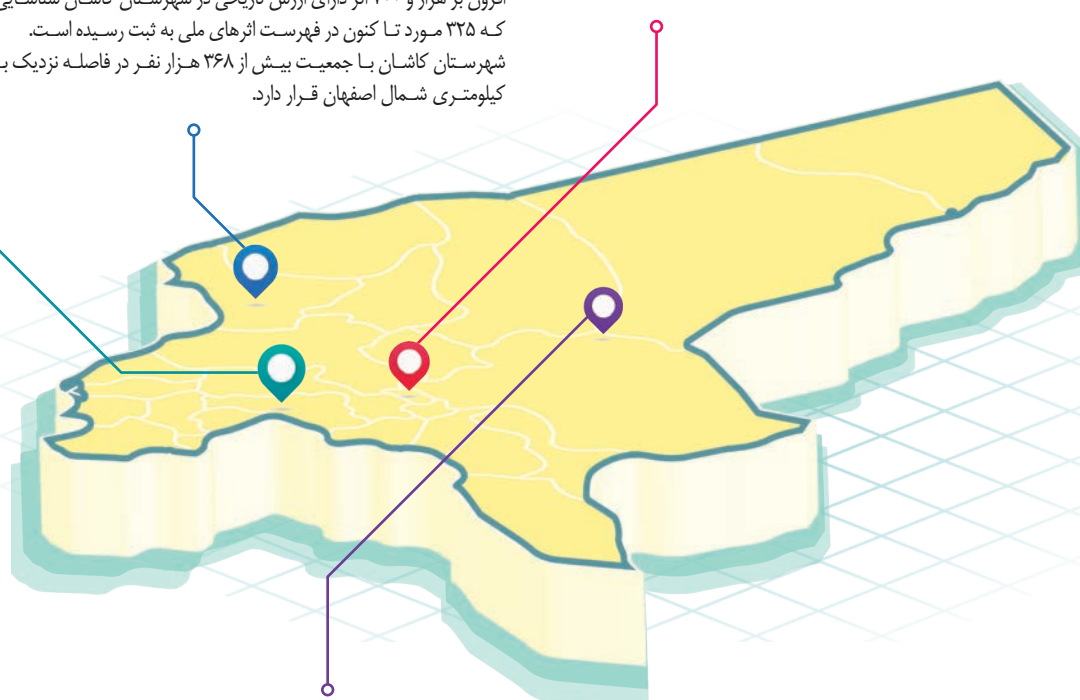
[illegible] بر هزار و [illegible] اثر دارای ارزش تاریخی در شهرستان کاشان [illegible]
کـه ۳۲۵ مـورد تـا کنون در فهرسـت اثرهای ملی به ثبت رسـیده اسـت.
شهرسـتان کاشـان بـا جمعیـت بیـش از ۳۶۸ هـزار نفـر در فاصلـه نزدیک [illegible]
کیلومتـری شـمال اصفهان قـرار دارد.